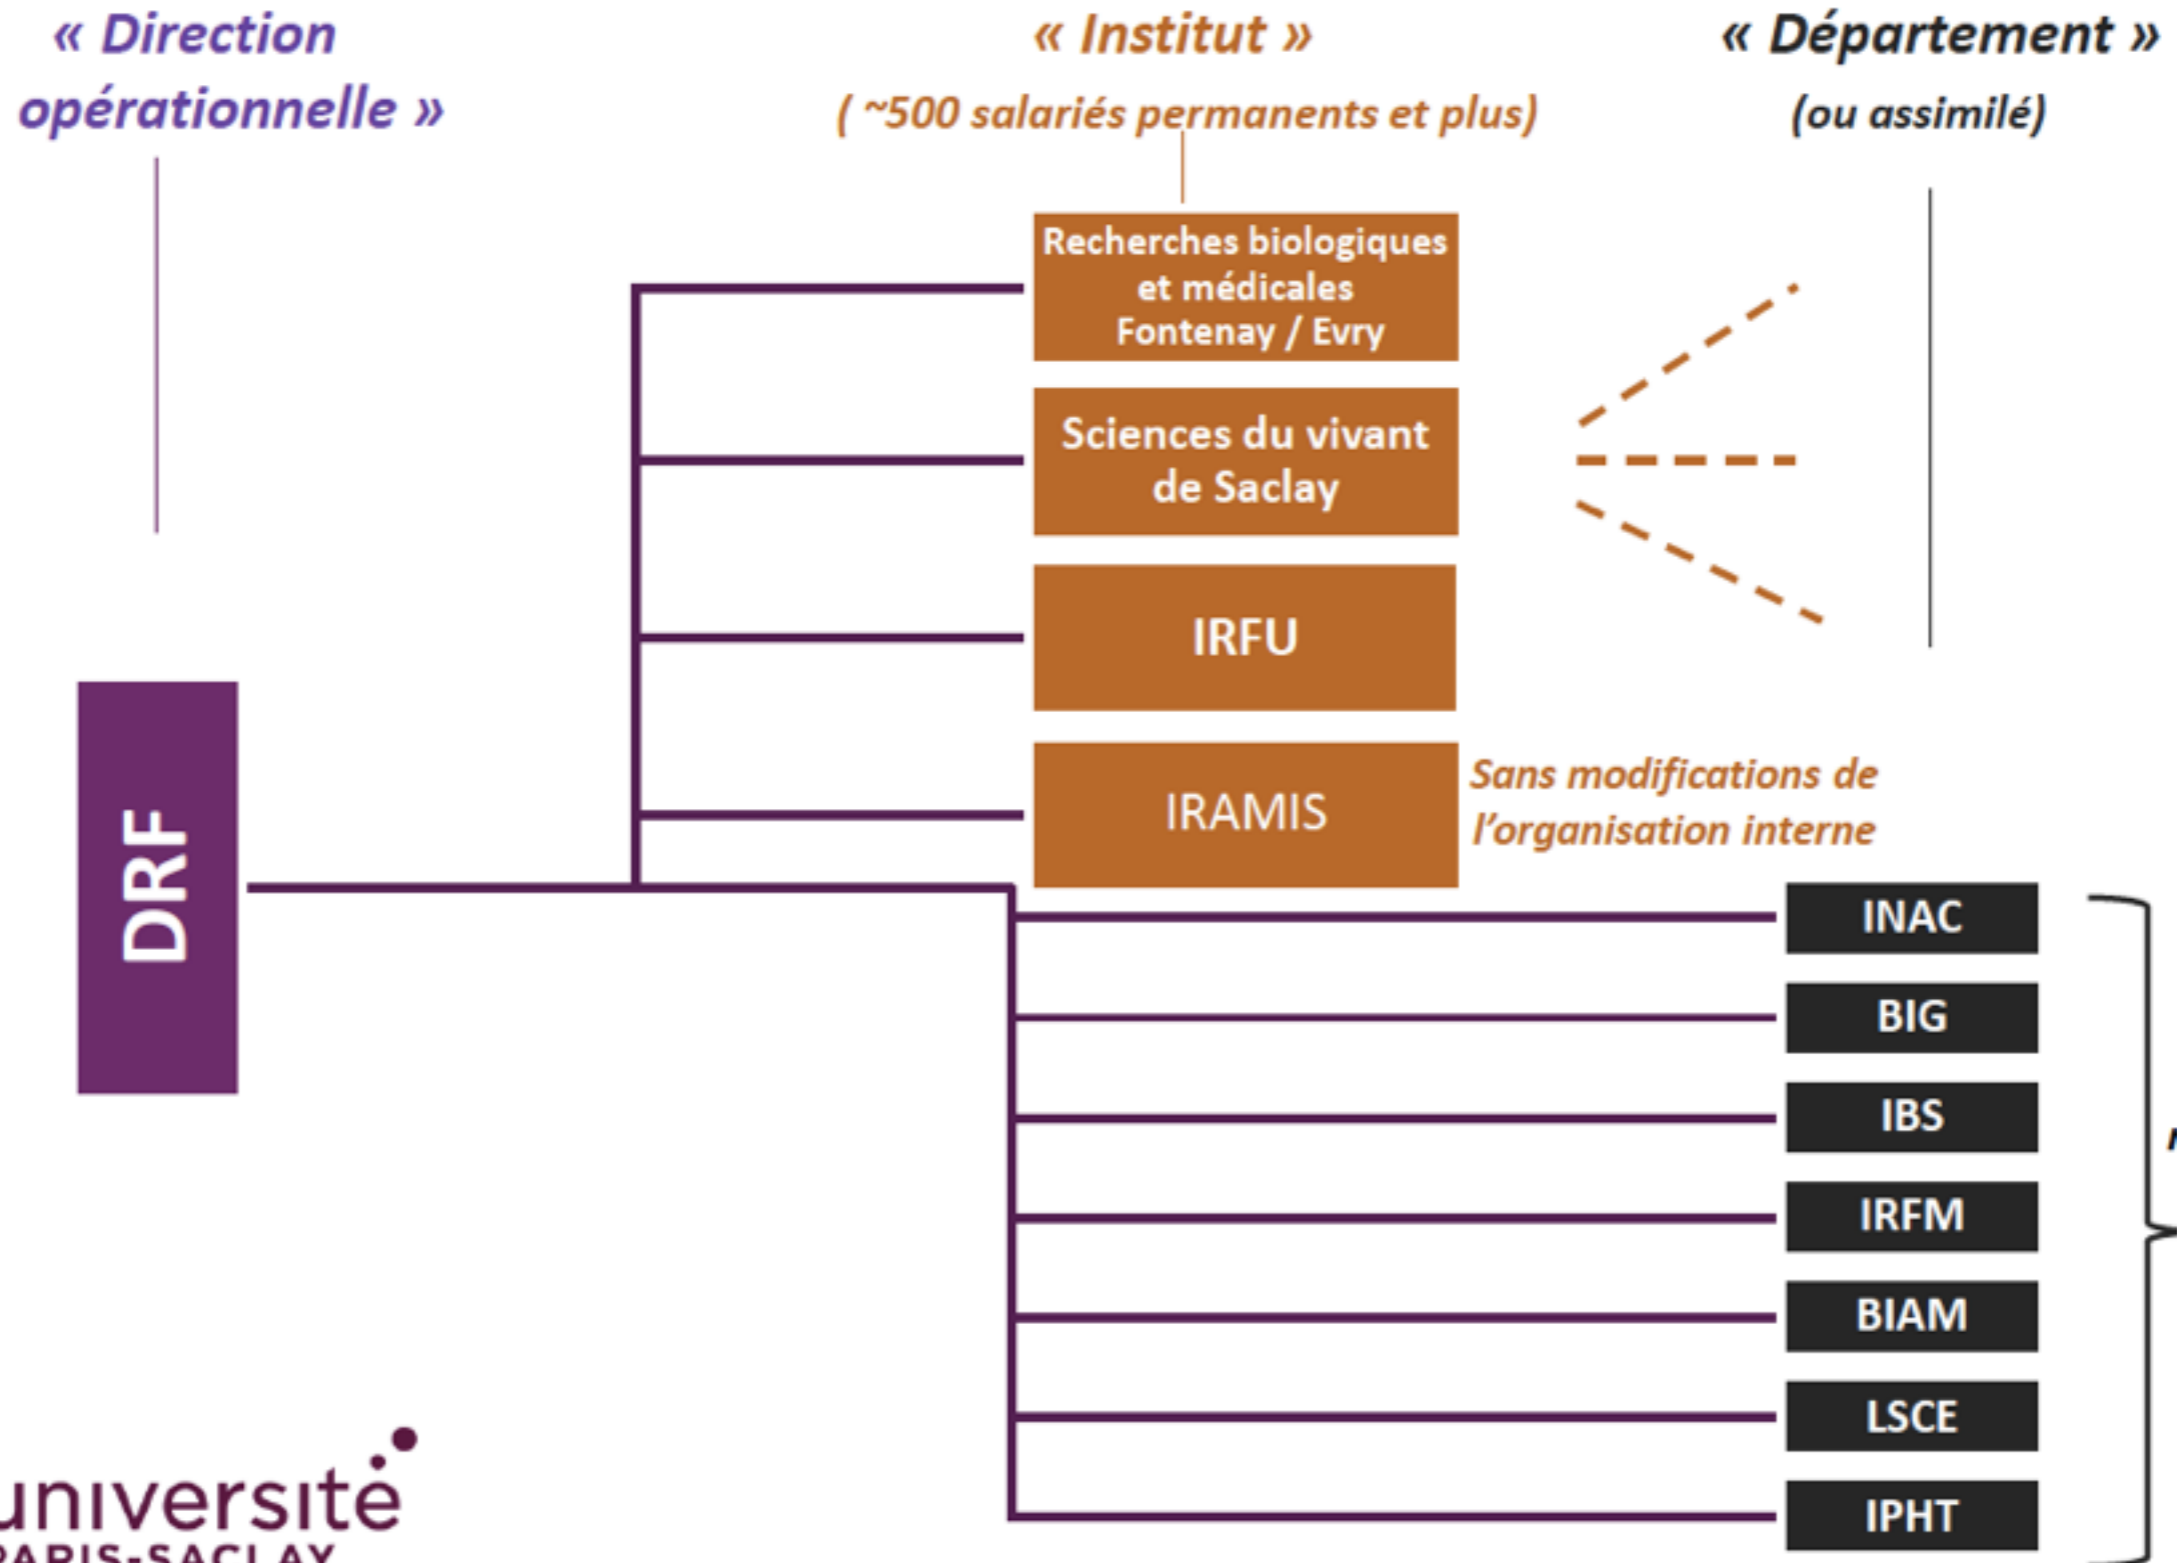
« Direction opérationnelle »

« Institut »
( ~500 salariés permanents et plus)

« Département »
(ou assimilé)

DRF

Recherches biologiques et médicales Fontenay / Evry

Sciences du vivant de Saclay

IRFU

IRAMIS

Sans modifications de l'organisation interne

INAC

BIG

IBS

IRFM

BIAM

LSCE

IPHT

université
PARIS-SACLAY